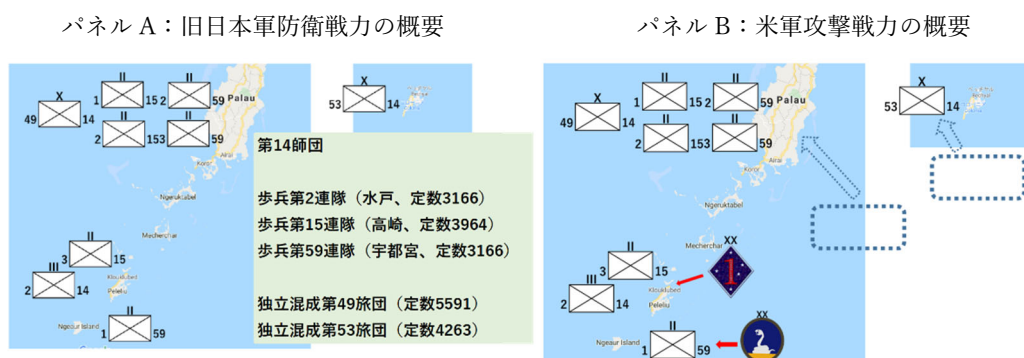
パネルA：旧日本軍防衛戦力の概要

X
49 14

II
1 15

II
2 59

II
2 153

II
5 59

Palau

X
53 14

Airai
Koror

第14師団

歩兵第2連隊（水戸、定数3166）
歩兵第15連隊（高崎、定数3964）
歩兵第59連隊（宇都宮、定数3166）

独立混成第49旅団（定数5591）
独立混成第53旅団（定数4263）

Ngeruktabel
Mecherchar

II
3 15

III
2 14

Klouklubed
Peleliu

Ngeaur Island

II
1 59

パネルB：米軍攻撃戦力の概要

X
49 14

II
1 15

II
2 59

II
2 153

II
5 59

Palau

X
53 14

Airai
Koror

Ngeruktabel
Mecherchar

XX

II
3 15

III
2 14

Klouklubed
Peleliu

XX

Ngeaur Island

II
1 59